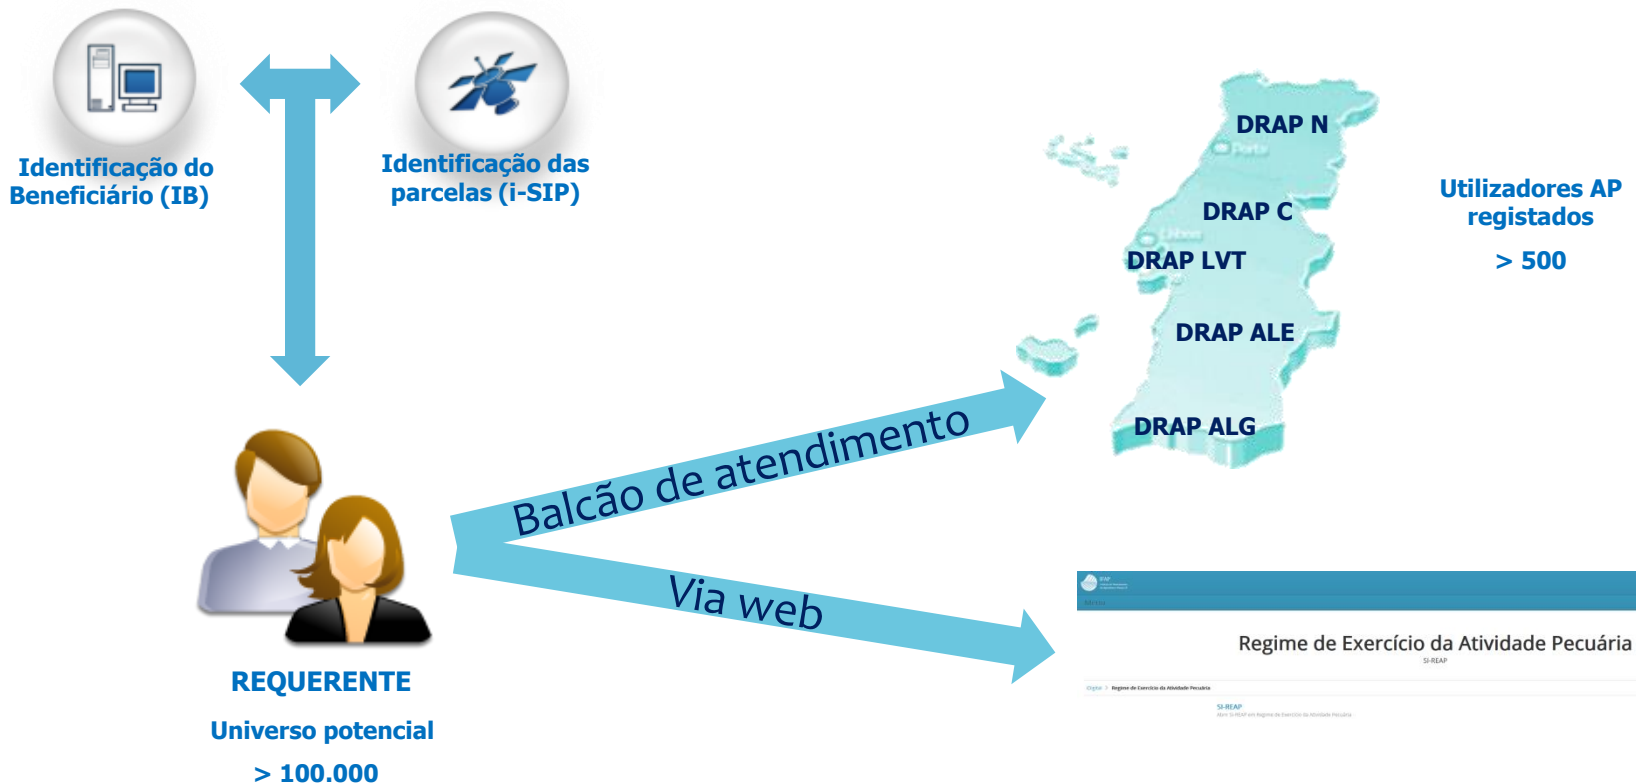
Identificação do Beneficiário (IB)

Identificação das parcelas (i-SIP)

DRAP N

DRAP C

DRAP LVT

DRAP ALE

DRAP ALG

Utilizadores AP registados

> 500

Balcão de atendimento

Via web

REQUERENTE

Universo potencial

> 100.000

Regime de Exercício da Atividade Pecuária

SI-REAP

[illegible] Regime de Exercício da Atividade Pecuária

SI-REAP

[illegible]